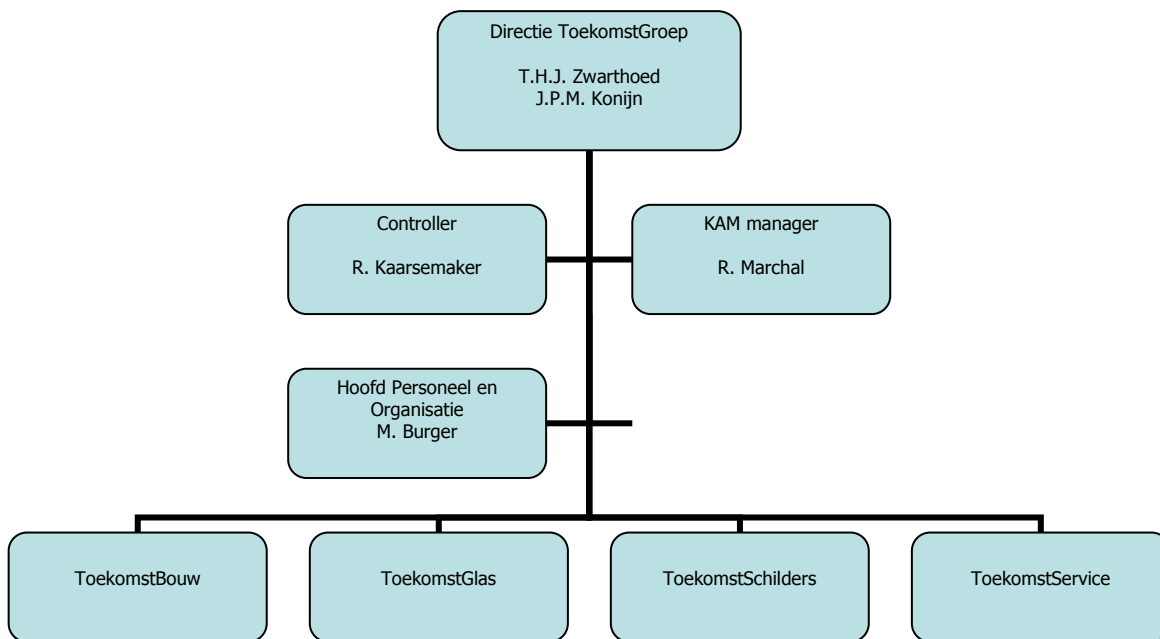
Directie ToekomstGroep

T.H.J. Zwarthoed
J.P.M. Konijn

Controller

R. Kaarsemaker

KAM manager

R. Marchal

Hoofd Personeel en Organisatie
M. Burger

ToekomstBouw

ToekomstGlas

ToekomstSchilders

ToekomstService